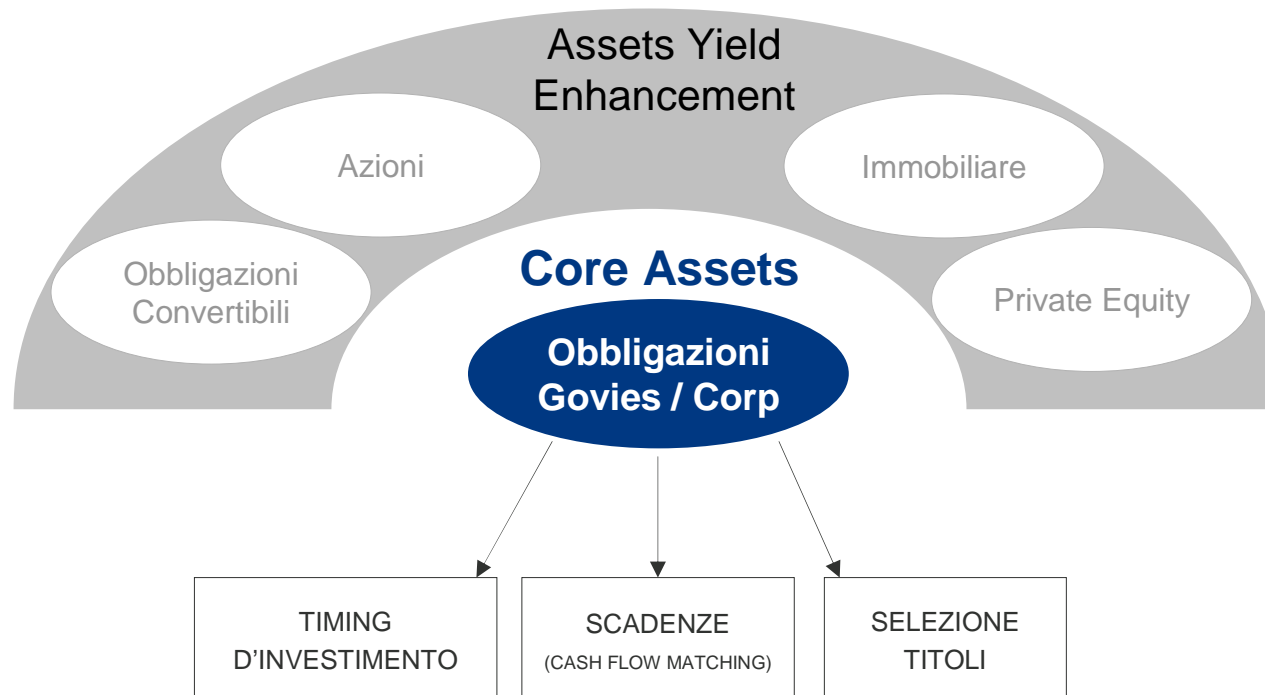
Assets Yield Enhancement

Azioni

Immobiliare

Obbligazioni Convertibili

Core Assets

Private Equity

Obbligazioni Govies / Corp

TIMING D'INVESTIMENTO

SCADENZE (CASH FLOW MATCHING)

SELEZIONE TITOLI